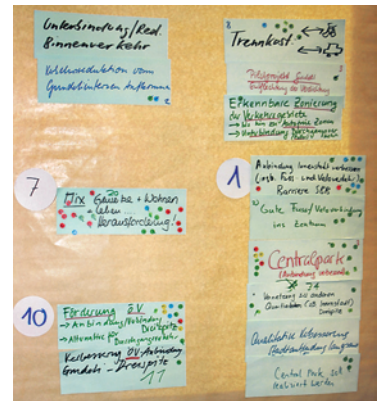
Untersuchung / Red. Binnenverkehr

Verkehrsreduktion vom Grundbedürfnisse entfernen

Trennkost

Pflichtteil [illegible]

Erkennbare Zonierung der Verkehrsgebiete

7

Mix Gewerbe + Wohnen
Leben Voraussetzung!

1

Anbindung Innenstadt verbessern (insb. Fuß- und Radverkehr) Barriere SEK

Gute Fuss-/Radverbindung ins Zentrum

Centralpark (Aufwertung notwendig)

Vernetzung zu anderen Quartieren (St. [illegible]) Dreispitz

Qualitative Aufwertung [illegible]

Central Park soll realisiert werden

10

Förderung ÖV
→ Anbindung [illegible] Dreispitz
→ Alternative für Durchgangsverkehr

Verbesserung ÖV Anbindung Gundeli - Dreispitz

17